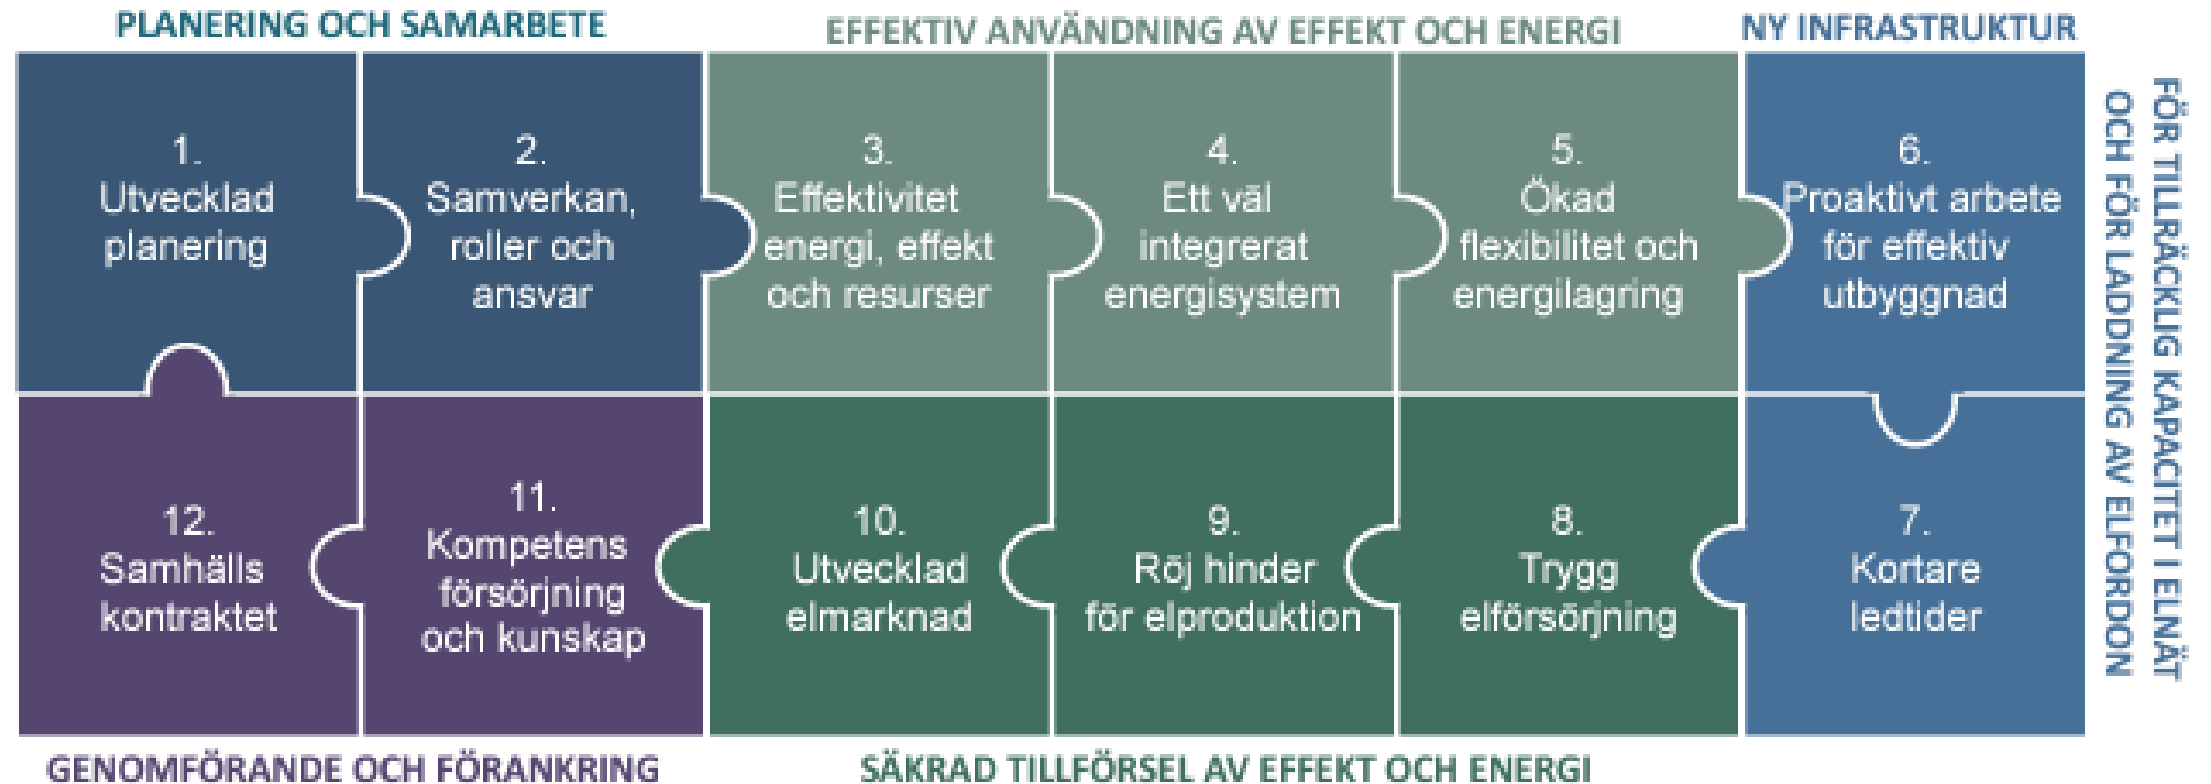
PLANERING OCH SAMARBETE

EFFEKTIV ANVÄNDNING AV EFFEKT OCH ENERGI

NY INFRASTRUKTUR

1.
Utvecklad planering

2.
Samverkan, roller och ansvar

3.
Effektivitet energi, effekt och resurser

4.
Ett väl integrerat energisystem

5.
Ökad flexibilitet och energilagring

6.
Proaktivt arbete för effektiv utbyggnad

FÖR TILLRÄCKLIG KAPACITET I ELNÄT OCH FÖR LADDNING AV ELFORDON

12.
Samhälls kontraktet

11.
Kompetens försörjning och kunskap

10.
Utvecklad elmarknad

9.
Röj hinder för elproduktion

8.
Trygg elförsörjning

7.
Kortare ledtider

GENOMFÖRANDE OCH FÖRANKRING

SÄKRAD TILLFÖRSEL AV EFFEKT OCH ENERGI